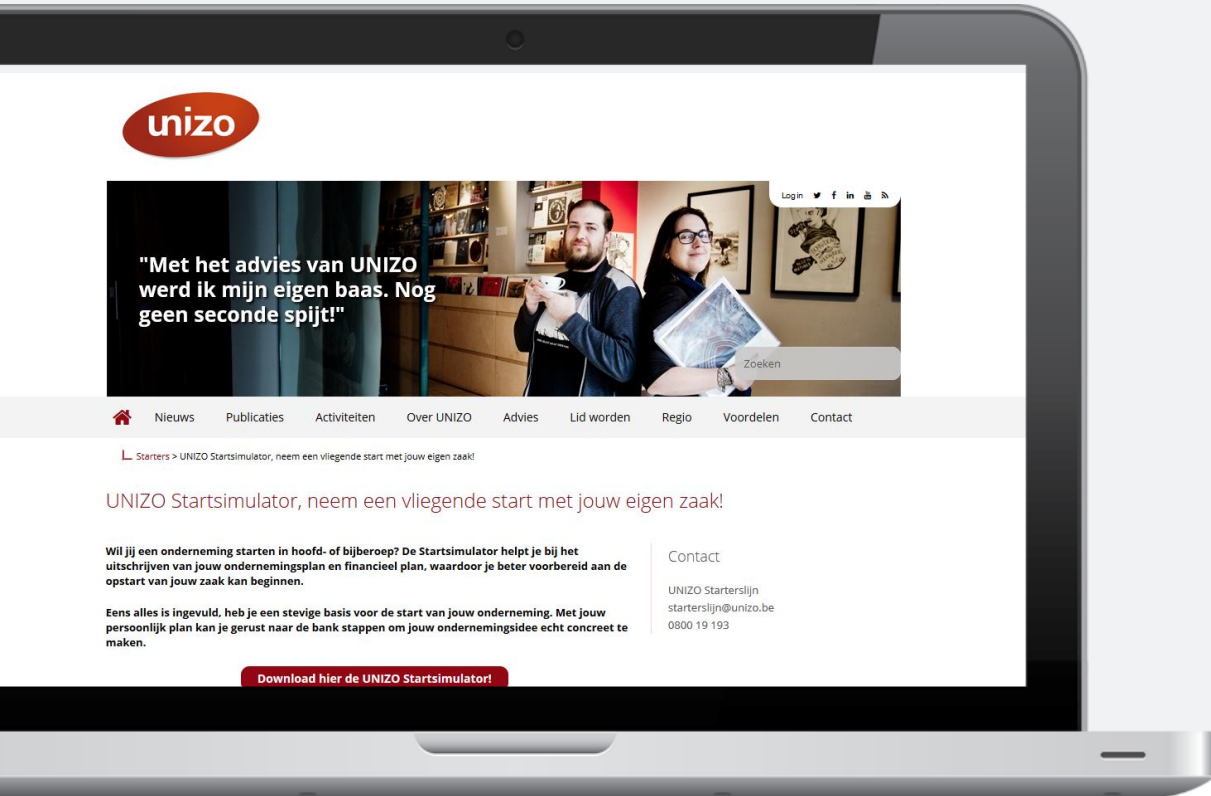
unizo

Log in

"Met het advies van UNIZO werd ik mijn eigen baas. Nog geen seconde spijt!"

Zoeken

Nieuws Publicaties Activiteiten Over UNIZO Advies Lid worden Regio Voordelen Contact

Starters > UNIZO Startsimulator, neem een vliegende start met jouw eigen zaak!

UNIZO Startsimulator, neem een vliegende start met jouw eigen zaak!

Wil jij een onderneming starten in hoofd- of bijberoep? De Startsimulator helpt je bij het uitschrijven van jouw ondernemingsplan en financieel plan, waardoor je beter voorbereid aan de opstart van jouw zaak kan beginnen.

Eens alles is ingevuld, heb je een stevige basis voor de start van jouw onderneming. Met jouw persoonlijk plan kan je gerust naar de bank stappen om jouw ondernemingsidee echt concreet te maken.

Download hier de UNIZO Startsimulator!

Contact

UNIZO Starterslijn
starterslijn@unizo.be
0800 19 193